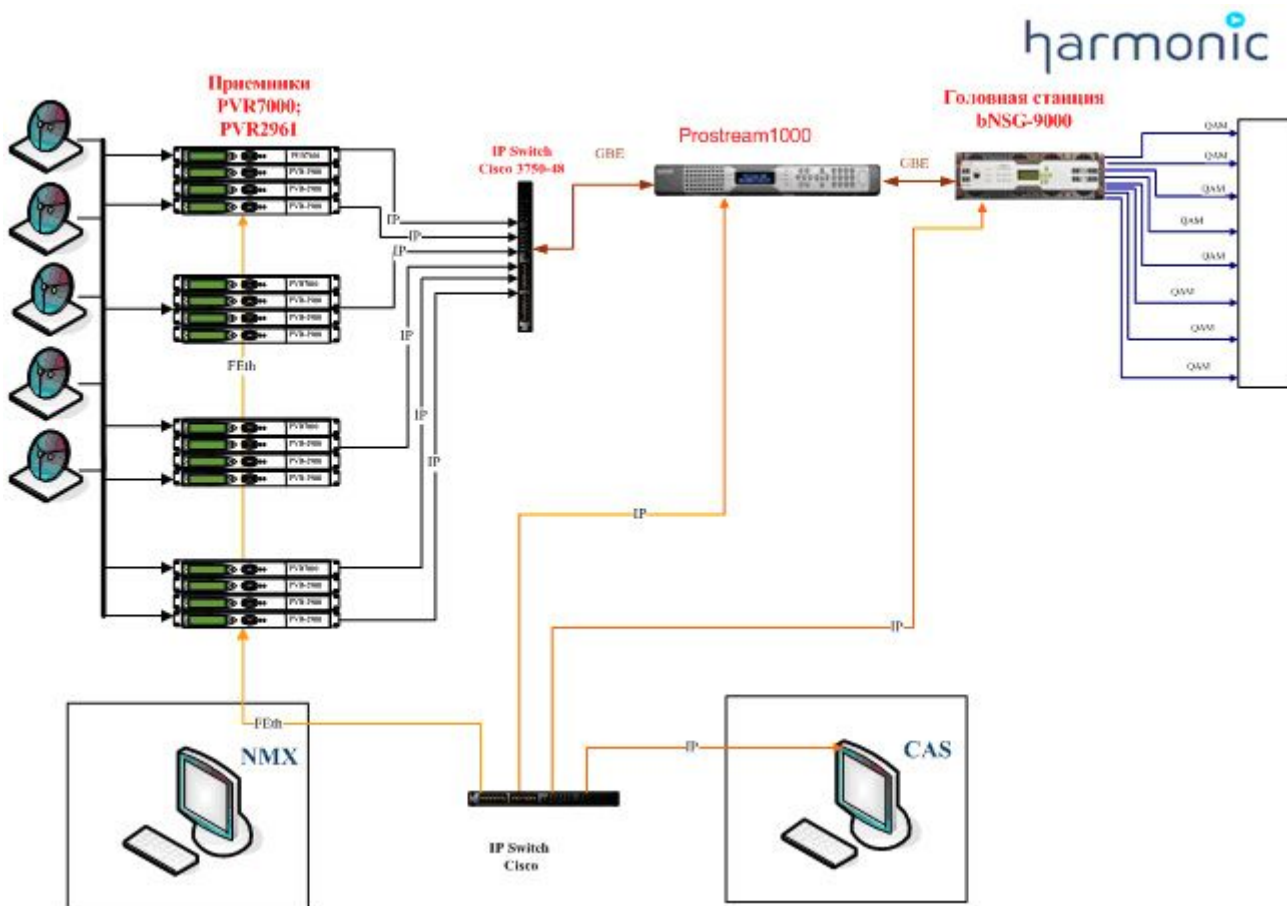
harmonic

Приемники PVR7000; PVR2961

IP Switch Cisco 3750-48

GBE

Prostream1000

GBE

Головная станция bNSG-9000

QAM
QAM
QAM
QAM
QAM
QAM
QAM
QAM

PVR7000
PVR-2900
PVR-2900
PVR-2900

IP
IP
IP

PVR7000
PVR-2900
PVR-2900
PVR-2900

IP

FEth

IP

PVR7000
PVR-2900
PVR-2900
PVR-2900

IP

IP

PVR7000
PVR-2900
PVR-2900
PVR-2900

IP

FEth

NMX

IP

CAS

IP Switch Cisco